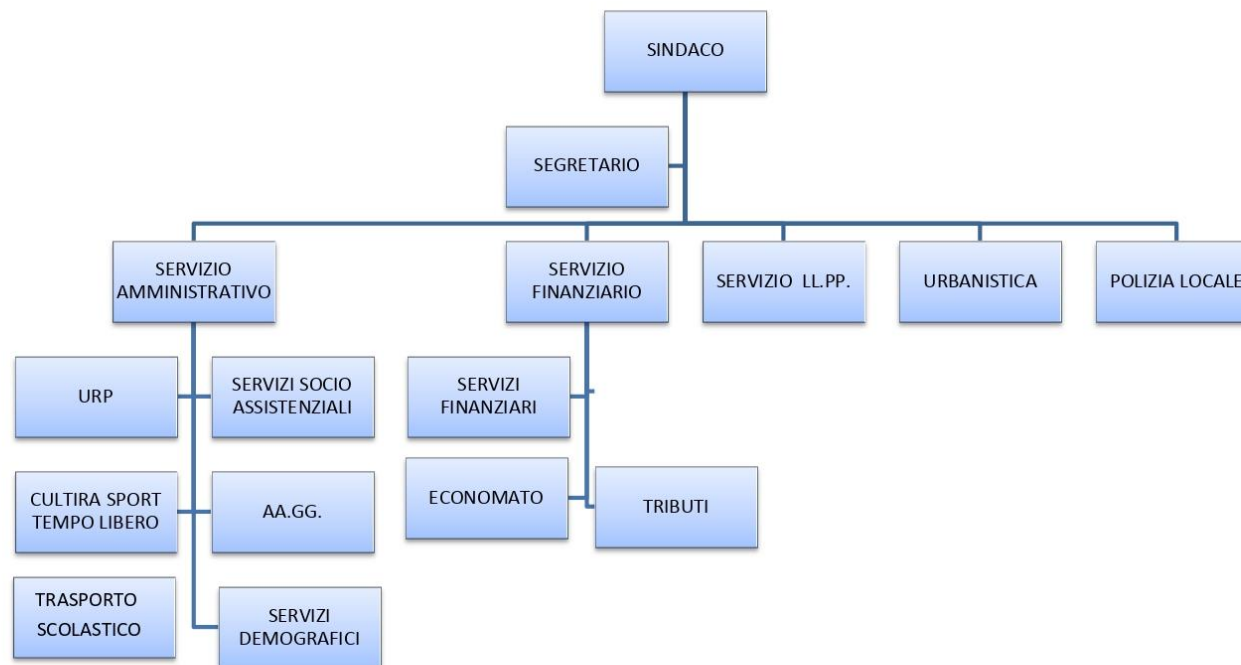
SINDACO

SEGRETARIO

SERVIZIO AMMINISTRATIVO

SERVIZIO FINANZIARIO

SERVIZIO LL.PP.

URBANISTICA

POLIZIA LOCALE

URP

SERVIZI SOCIO ASSISTENZIALI

CULTIRA SPORT TEMPO LIBERO

AA.GG.

TRASPORTO SCOLASTICO

SERVIZI DEMOGRAFICI

SERVIZI FINANZIARI

ECONOMATO

TRIBUTI